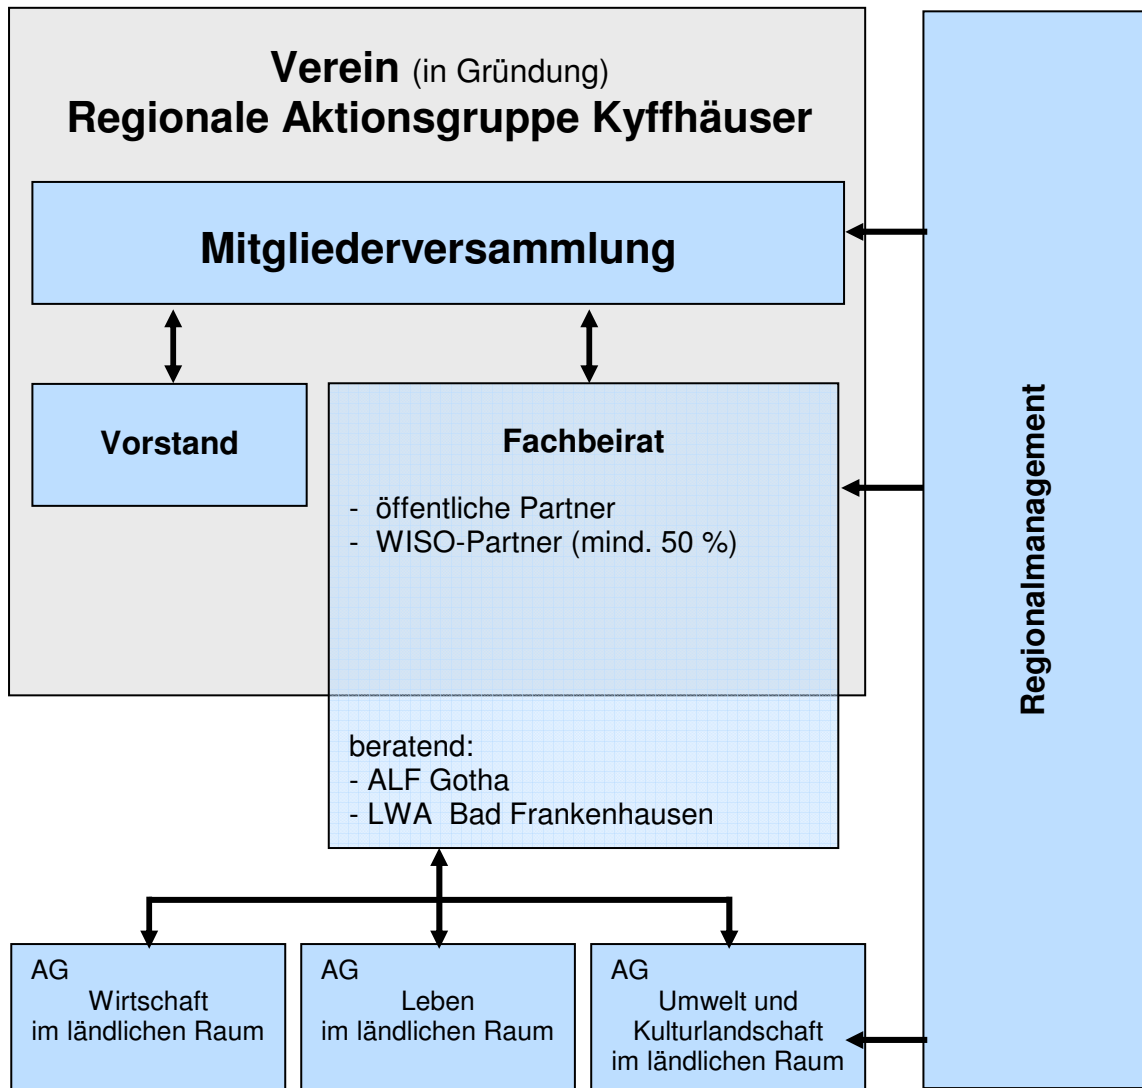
**Verein** (in Gründung)
**Regionale Aktionsgruppe Kyffhäuser**

**Mitgliederversammlung**

**Vorstand**

**Fachbeirat**

- öffentliche Partner
- WISO-Partner (mind. 50 %)

beratend:
- ALF Gotha
- LWA Bad Frankenhausen

**Regionalmanagement**

AG
Wirtschaft
im ländlichen Raum

AG
Leben
im ländlichen Raum

AG
Umwelt und
Kulturlandschaft
im ländlichen Raum